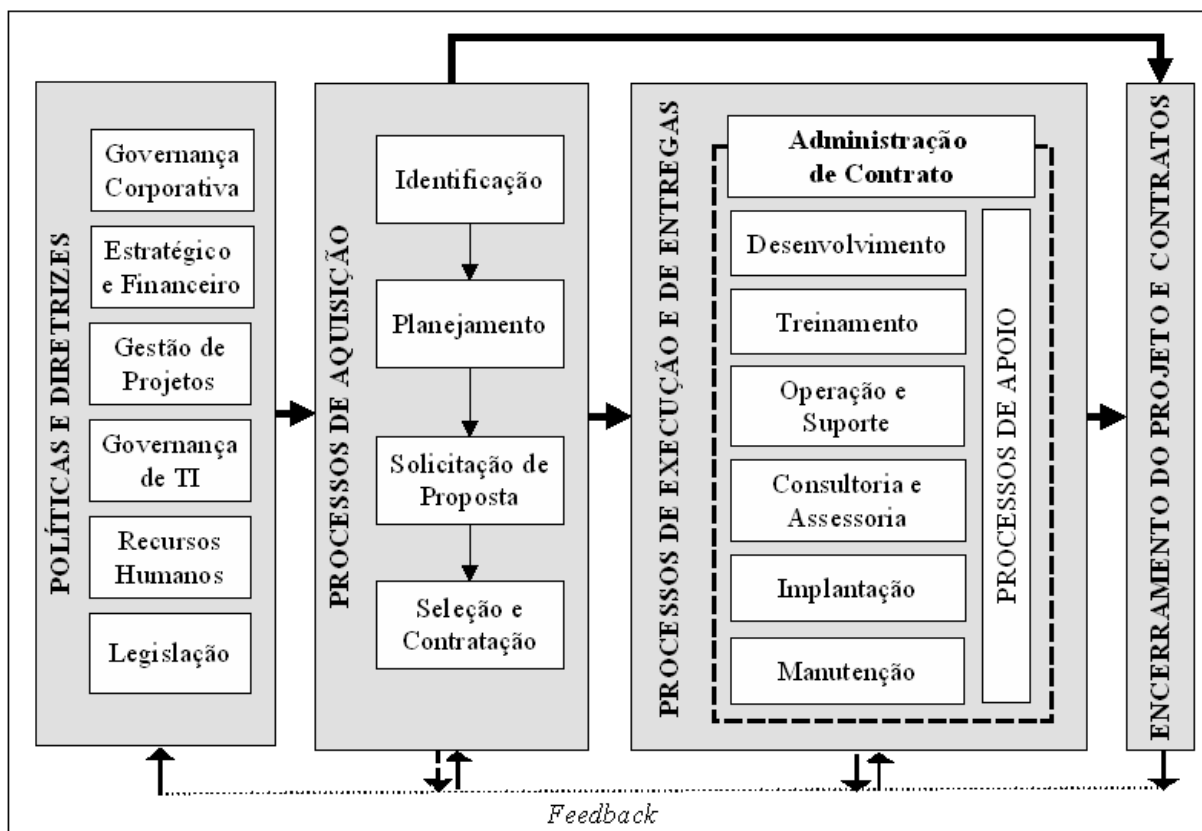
POLÍTICAS E DIRETRIZES

Governança Corporativa

Estratégico e Financeiro

Gestão de Projetos

Governança de TI

Recursos Humanos

Legislação

PROCESSOS DE AQUISIÇÃO

Identificação

Planejamento

Solicitação de Proposta

Seleção e Contratação

PROCESSOS DE EXECUÇÃO E DE ENTREGAS

Administração de Contrato

Desenvolvimento

Treinamento

Operação e Suporte

Consultoria e Assessoria

Implantação

Manutenção

PROCESSOS DE APOIO

ENCERRAMENTO DO PROJETO E CONTRATOS

Feedback